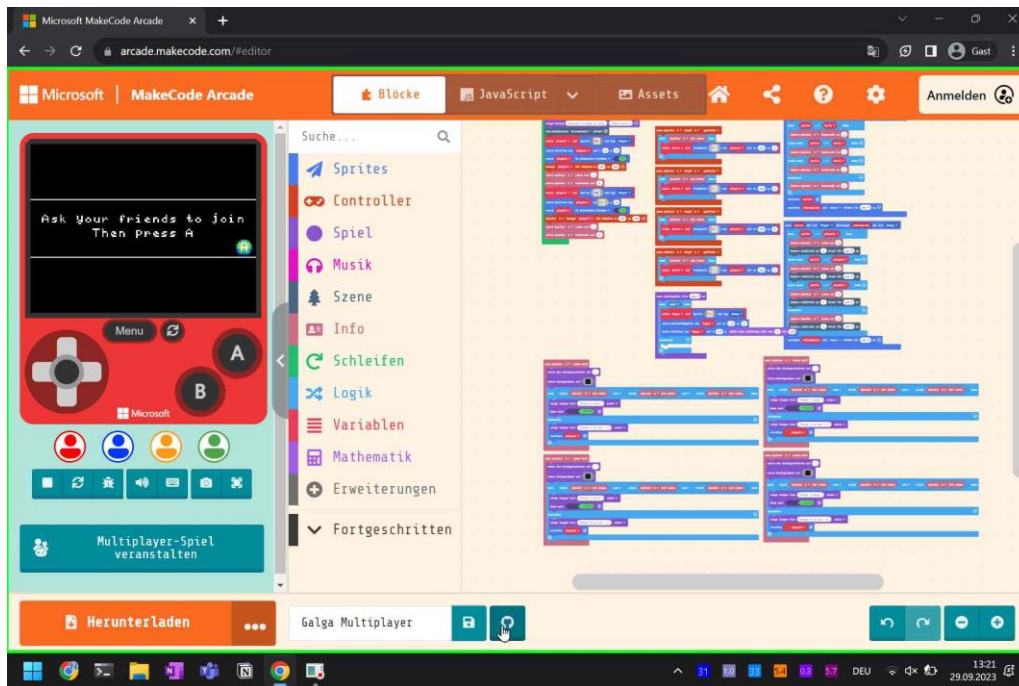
Microsoft MakeCode Arcade

arcade.makecode.com/#editor

Gast

Microsoft | MakeCode Arcade

Blöcke

JavaScript

Assets

Anmelden

Ask your friends to join
Then press A

Menu

A

B

Microsoft

Multiplayer-Spiel veranstalten

Suche...

Sprites

Controller

Spiel

Musik

Szene

Info

Schleifen

Logik

Variablen

Mathematik

Erweiterungen

Fortgeschritten

Herunterladen

Galga Multiplayer

DEU

13:21
29.09.2023